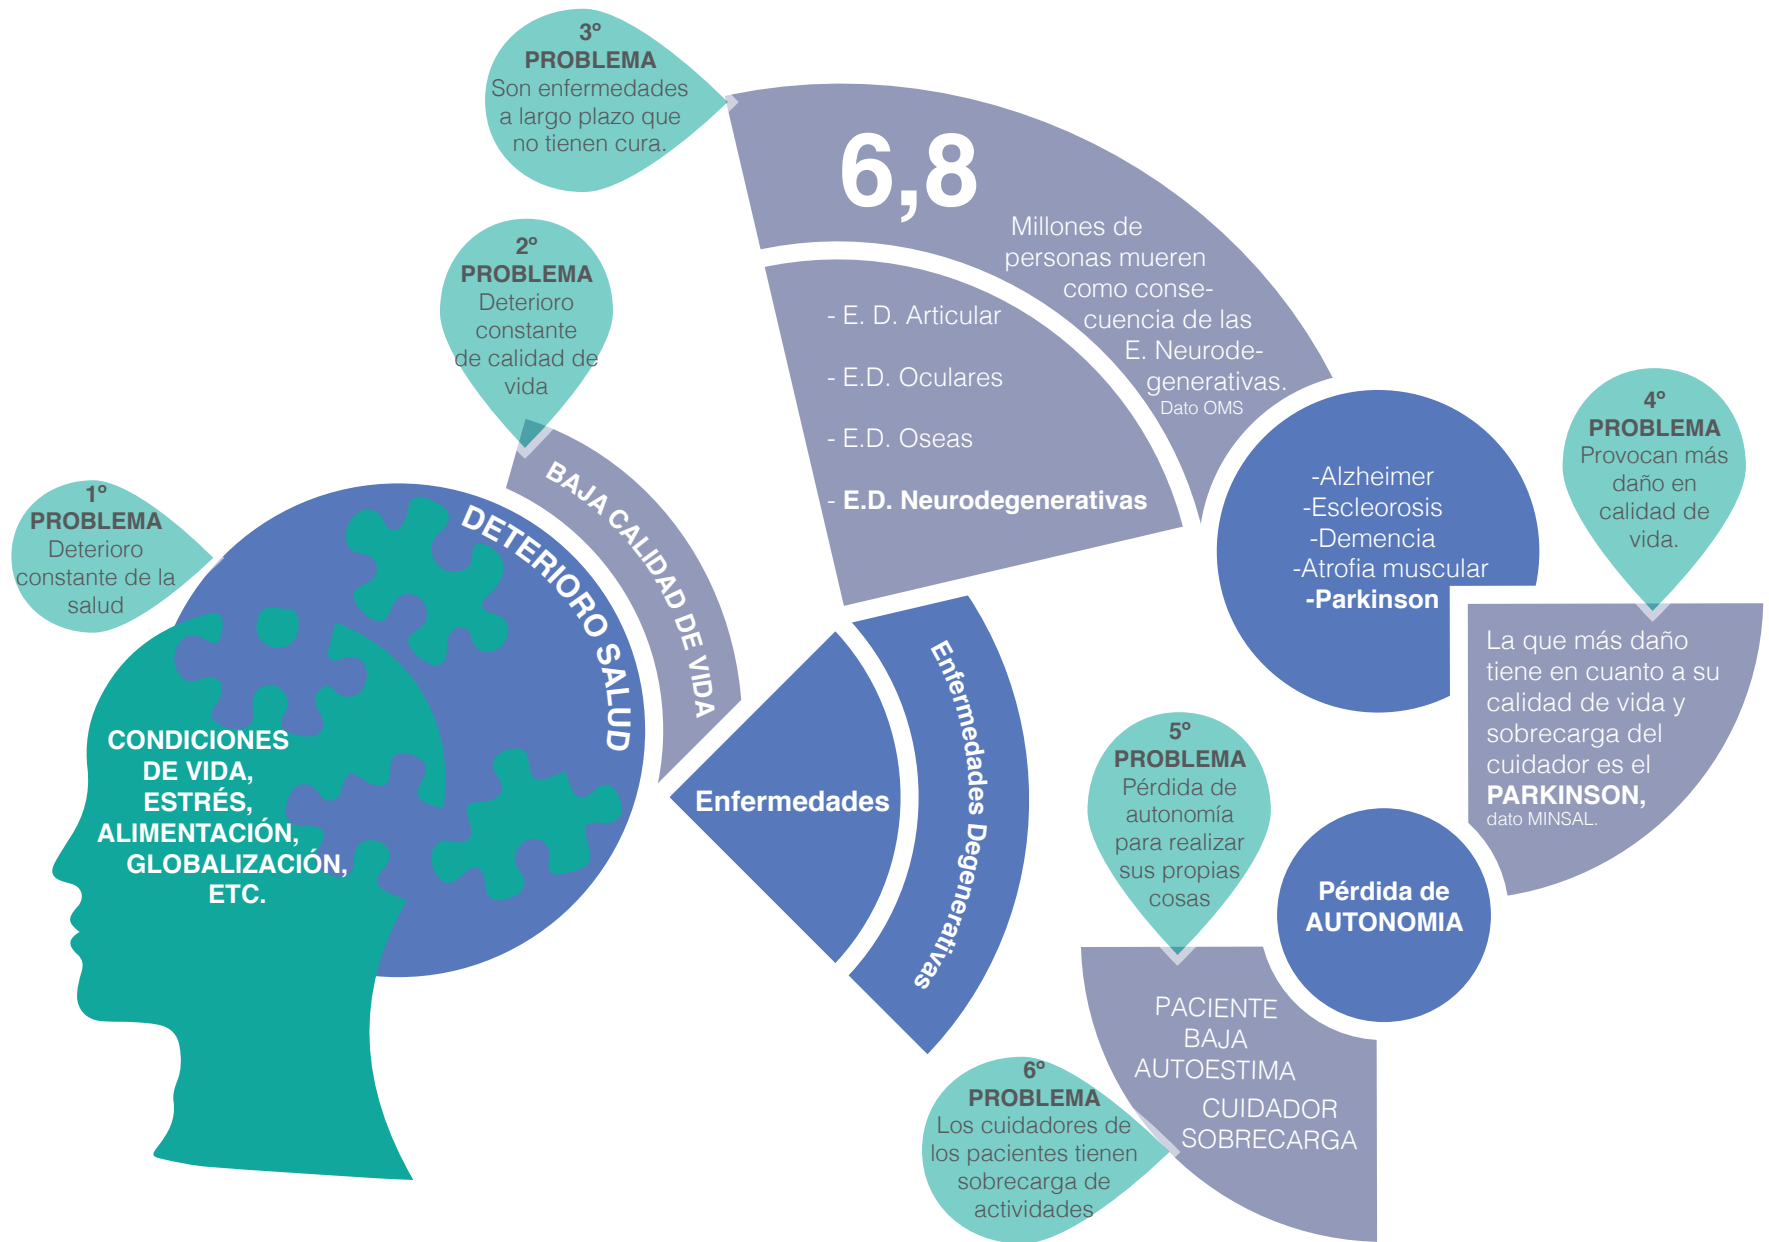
1°
PROBLEMA
Deterioro constante de la salud

CONDICIONES DE VIDA, ESTRÉS, ALIMENTACIÓN, GLOBALIZACIÓN, ETC.

DETERIORO SALUD

2°
PROBLEMA
Deterioro constante de calidad de vida

BAJA CALIDAD DE VIDA

3°
PROBLEMA
Son enfermedades a largo plazo que no tienen cura.

6,8
Millones de personas mueren como consecuencia de las E. Neurodegenerativas.
Dato OMS

- E. D. Articular
- E.D. Oculares
- E.D. Oseas
- E.D. Neurodegenerativas

Enfermedades

Enfermedades Degenerativas

-Alzheimer
-Escleorosis
-Demencia
-Atrofia muscular
-Parkinson

4°
PROBLEMA
Provocan más daño en calidad de vida.

La que más daño tiene en cuanto a su calidad de vida y sobrecarga del cuidador es el PARKINSON,
dato MINSAL.

5°
PROBLEMA
Pérdida de autonomía para realizar sus propias cosas

Pérdida de AUTONOMIA

PACIENTE
BAJA
AUTOESTIMA
CUIDADOR
SOBRECARGA

6°
PROBLEMA
Los cuidadores de los pacientes tienen sobrecarga de actividades